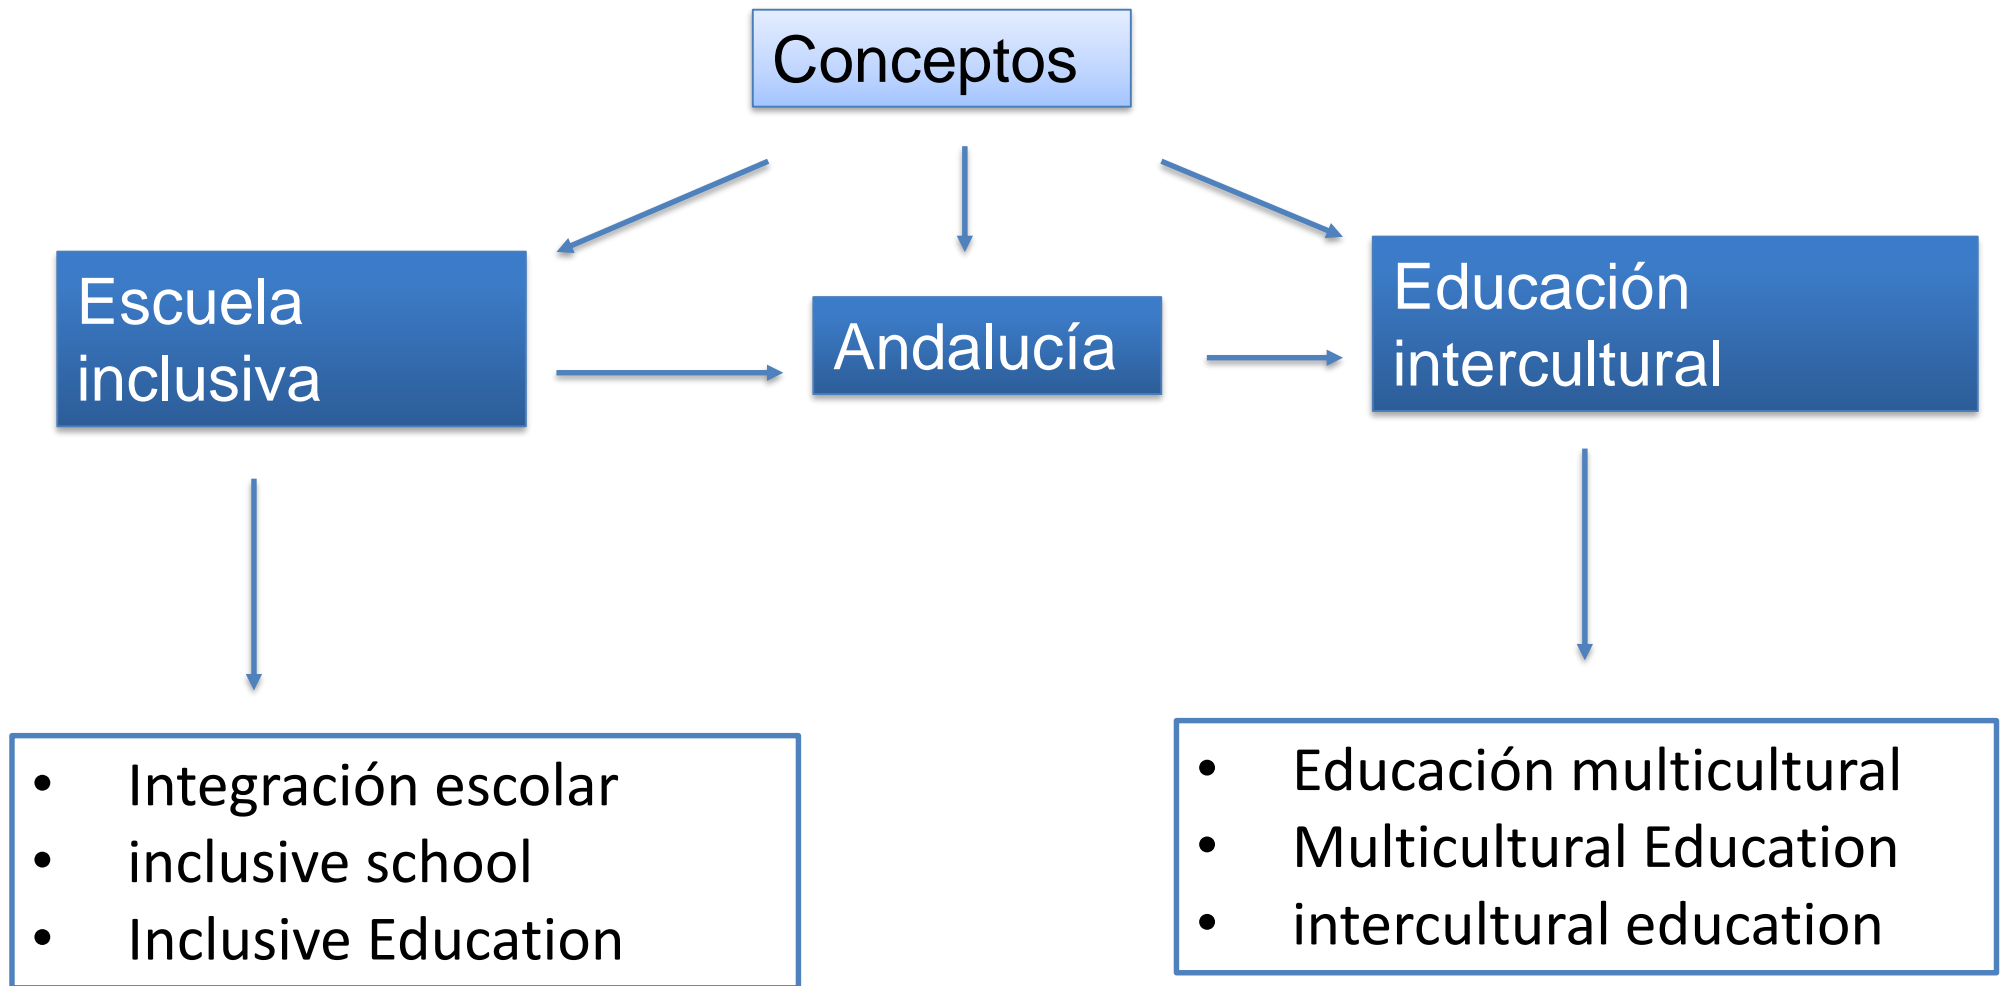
Conceptos

Escuela inclusiva

Andalucía

Educación intercultural

- Integración escolar
- inclusive school
- Inclusive Education

- Educación multicultural
- Multicultural Education
- intercultural education